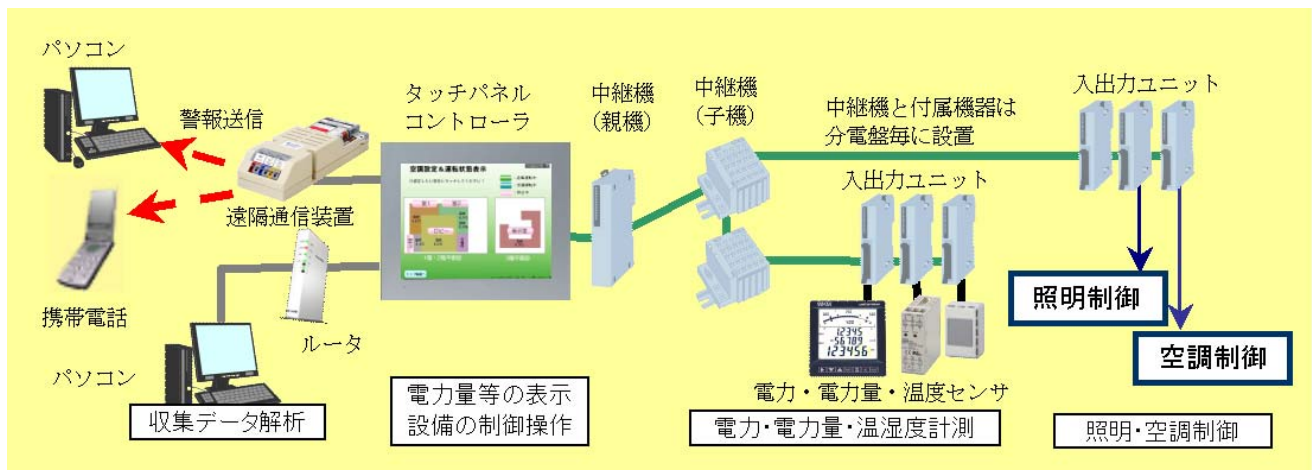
パソコン

警報送信

遠隔通信装置

携帯電話

ルータ

パソコン

収集データ解析

タッチパネル
コントローラ

空調設定＆運転状態表示

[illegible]

電力量等の表示
設備の制御操作

中継機
(親機)

中継機
(子機)

中継機と付属機器は
分電盤毎に設置

入出力ユニット

入出力ユニット

12345
-56789
123456

電力・電力量・温度センサ

電力･電力量･温湿度計測

照明制御

空調制御

照明･空調制御